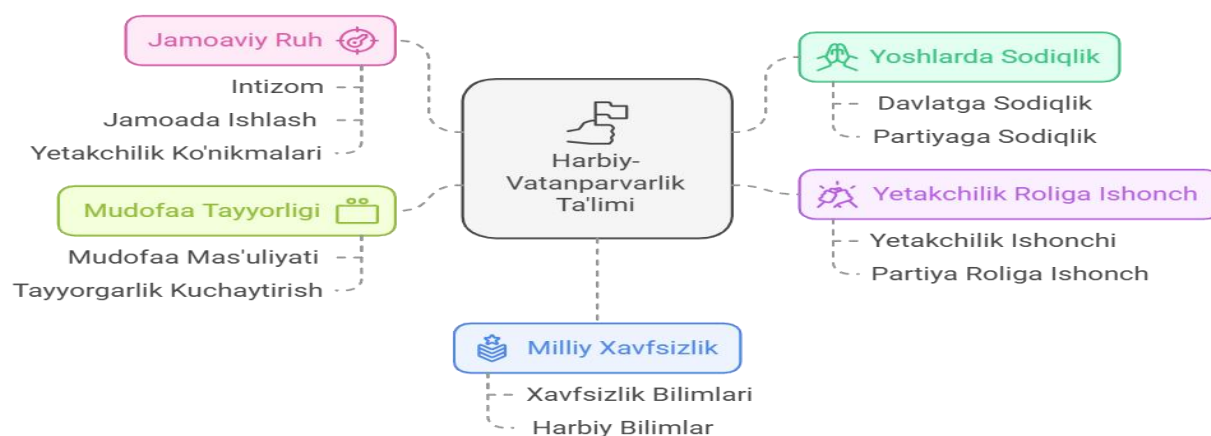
Harbiy-Vatanparvarlik Ta'limi

Jamoaviy Ruh

Intizom

Jamoada Ishlash

Yetakchilik Ko'nikmalari

Mudofaa Tayyorligi

Mudofaa Mas'uliyati

Tayyorgarlik Kuchaytirish

Yoshlarda Sodiqlik

Davlatga Sodiqlik

Partiyaga Sodiqlik

Yetakchilik Roliga Ishonch

Yetakchilik Ishonchi

Partiya Roliga Ishonch

Milliy Xavfsizlik

Xavfsizlik Bilimlari

Harbiy Bilimlar